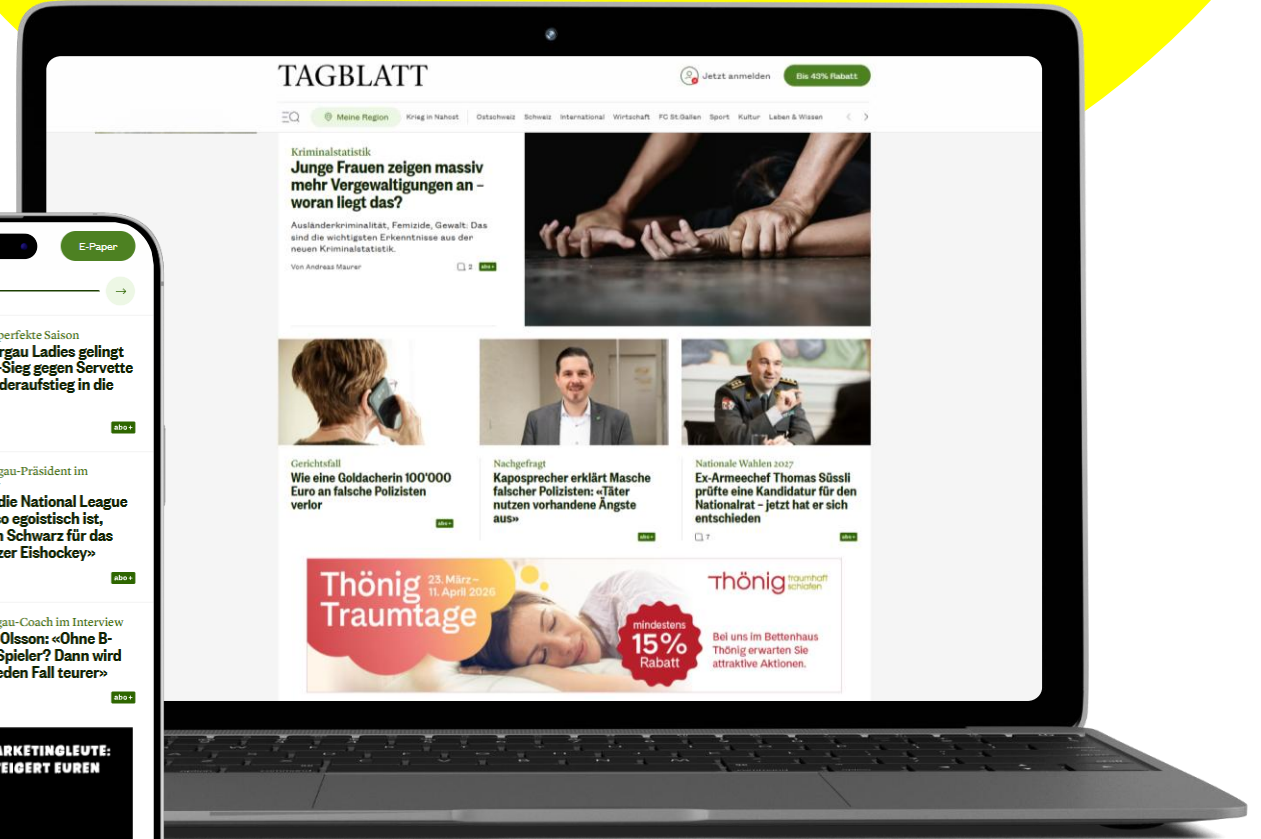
TAGBLATT

Jetzt anmelden

Bis 43% Rabatt

Meine Region

Krieg in Nahost

Ostschweiz

Schweiz

International

Wirtschaft

FC St.Gallen

Sport

Kultur

Leben & Wissen

Kriminalstatistik

Junge Frauen zeigen massiv mehr Vergewaltigungen an – woran liegt das?

Ausländerkriminalität, Femizide, Gewalt: Das sind die wichtigsten Erkenntnisse aus der neuen Kriminalstatistik.

Von Andreas Maurer

2

abo+

Gerichtsfall

Wie eine Goldacherin 100'000 Euro an falsche Polizisten verlor

abo+

Nachgefragt

Kaposprecher erklärt Masche falscher Polizisten: «Täter nutzen vorhandene Ängste aus»

abo+

Nationale Wahlen 2027

Ex-Armeechef Thomas Süssli prüfte eine Kandidatur für den Nationalrat – jetzt hat er sich entschieden

7

abo+

Thönig Traumtage

23. März – 11. April 2026

mindestens 15% Rabatt

thönig traumhaft schlafen

Bei uns im Bettenhaus Thönig erwarten Sie attraktive Aktionen.

E-Paper

perfekte Saison

rgau Ladies gelingt -Sieg gegen Servette deraufstieg in die

abo+

gau-Präsident im

die National League o egoistisch ist, n Schwarz für das zer Eishockey»

abo+

gau-Coach im Interview

Olsson: «Ohne B-Spieler? Dann wird eden Fall teurer»

abo+

ARKETINGLEUTE: EIGERT EUREN